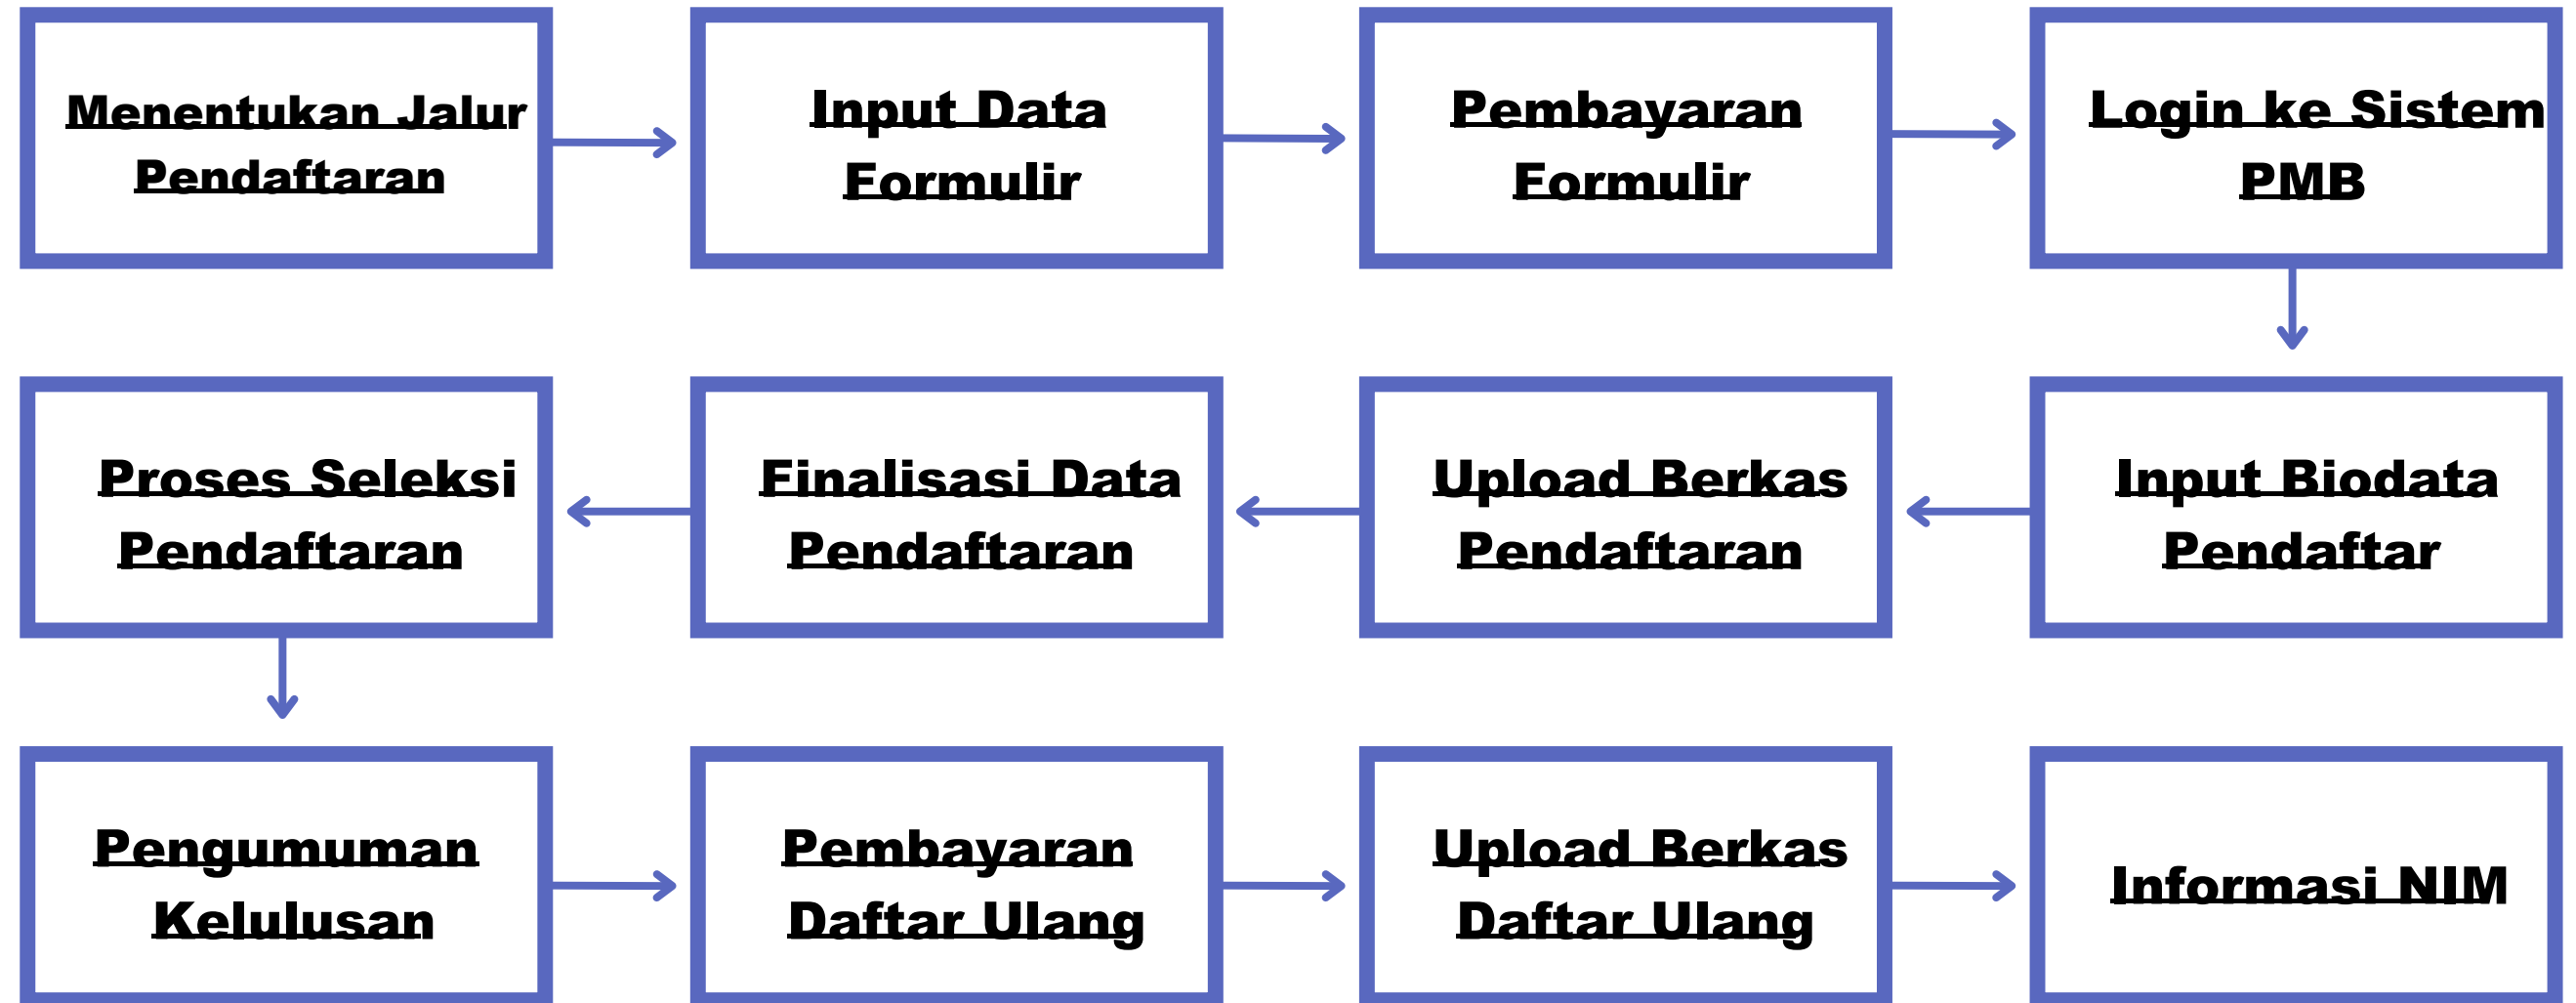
Menentukan Jalur Pendaftaran

Input Data Formulir

Pembayaran Formulir

Login ke Sistem PMB

Input Biodata Pendaftar

Upload Berkas Pendaftaran

Finalisasi Data Pendaftaran

Proses Seleksi Pendaftaran

Pengumuman Kelulusan

Pembayaran Daftar Ulang

Upload Berkas Daftar Ulang

Informasi NIM